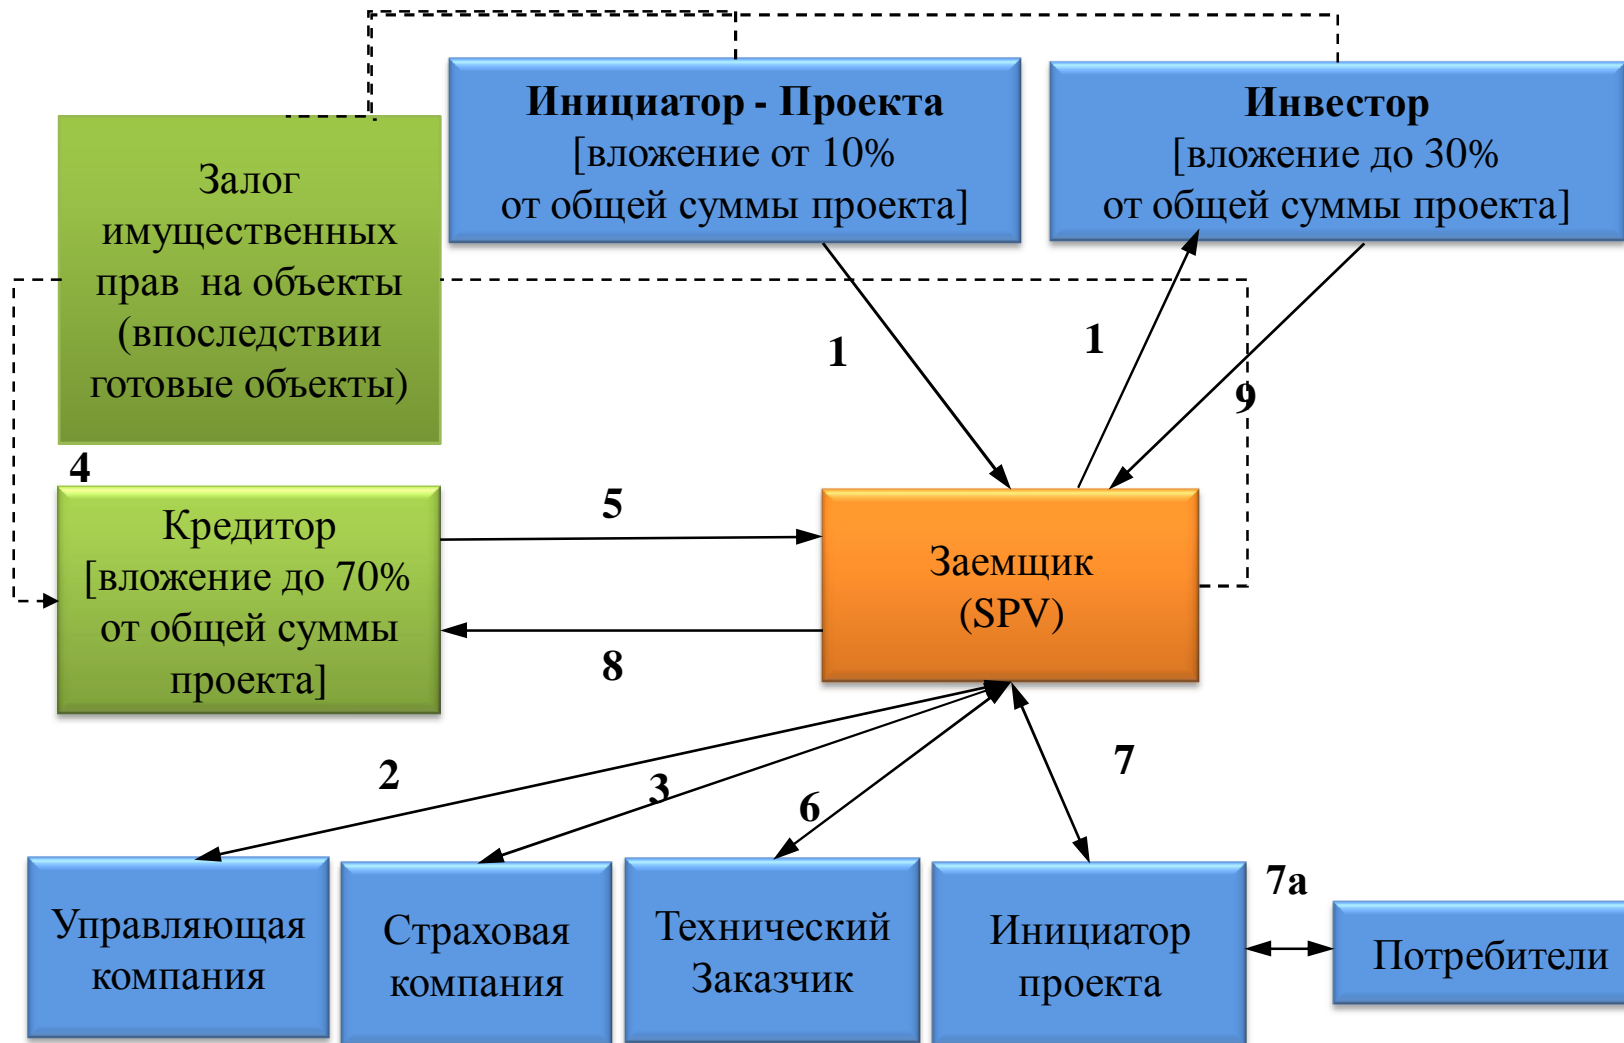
Инициатор - Проекта
[вложение от 10%
от общей суммы проекта]

Инвестор
[вложение до 30%
от общей суммы проекта]

Залог имущественных прав на объекты (впоследствии готовые объекты)

1

1

9

4

Кредитор
[вложение до 70%
от общей суммы проекта]

5

Заемщик
(SPV)

8

2

3

6

7

Управляющая компания

Страховая компания

Технический Заказчик

Инициатор проекта

7а

Потребители